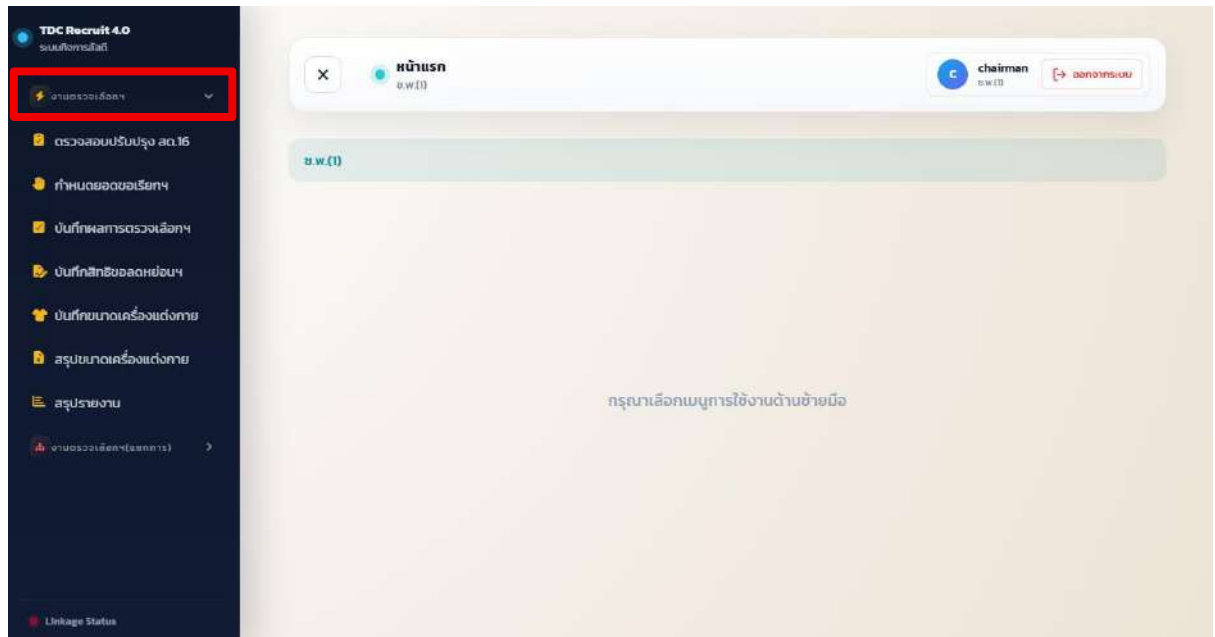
TDC Recruit 4.0
ระบบกิจการสัสดี

งานตรวจเลือกฯ

ตรวจสอบปรับปรุง สด.16

กำหนดยอดขอเรียกฯ

บันทึกผลการตรวจเลือกฯ

บันทึกสิทธิขอลดหย่อนฯ

บันทึกขนาดเครื่องแต่งกาย

สรุปขนาดเครื่องแต่งกาย

สรุปรายงาน

งานตรวจเลือกฯ(แยกการ)

Linkage Status

×

หน้าแรก
ช.พ.(1)

C chairman
ช.พ.(1)

ออกจากระบบ

ช.พ.(1)

กรุณาเลือกเมนูการใช้งานด้านซ้ายมือ